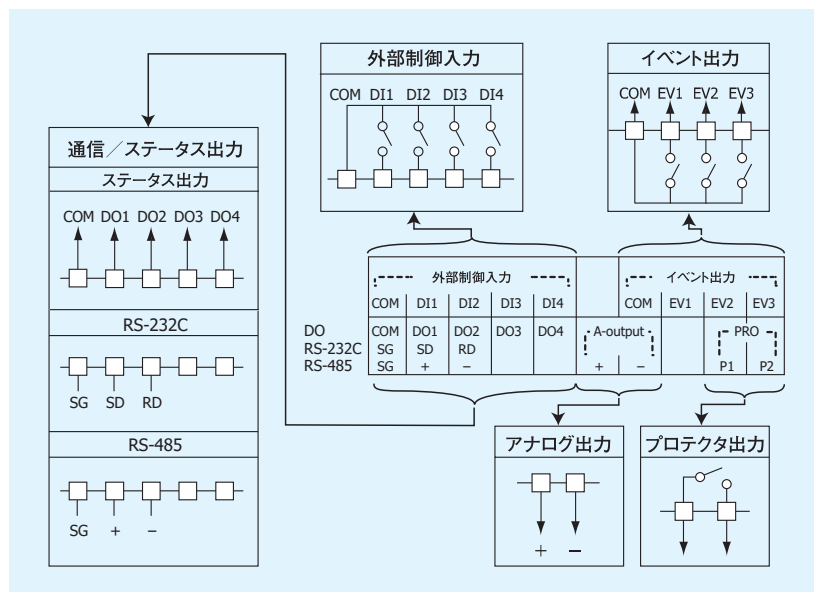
外部制御入力

COM DI1 DI2 DI3 DI4

イベント出力

COM EV1 EV2 EV3

通信／ステータス出力

ステータス出力

COM DO1 DO2 DO3 DO4

RS-232C

SG SD RD

RS-485

SG + −

外部制御入力

イベント出力

| | COM | DI1 | DI2 | DI3 | DI4 | | | COM | EV1 | EV2 | EV3 |
|---|---|---|---|---|---|---|---|---|---|---|---|
| DO RS-232C RS-485 | COM SG SG | DO1 SD + | DO2 RD − | DO3 | DO4 | A-output + | − | | | PRO P1 | P2 |

アナログ出力

+ −

プロテクタ出力